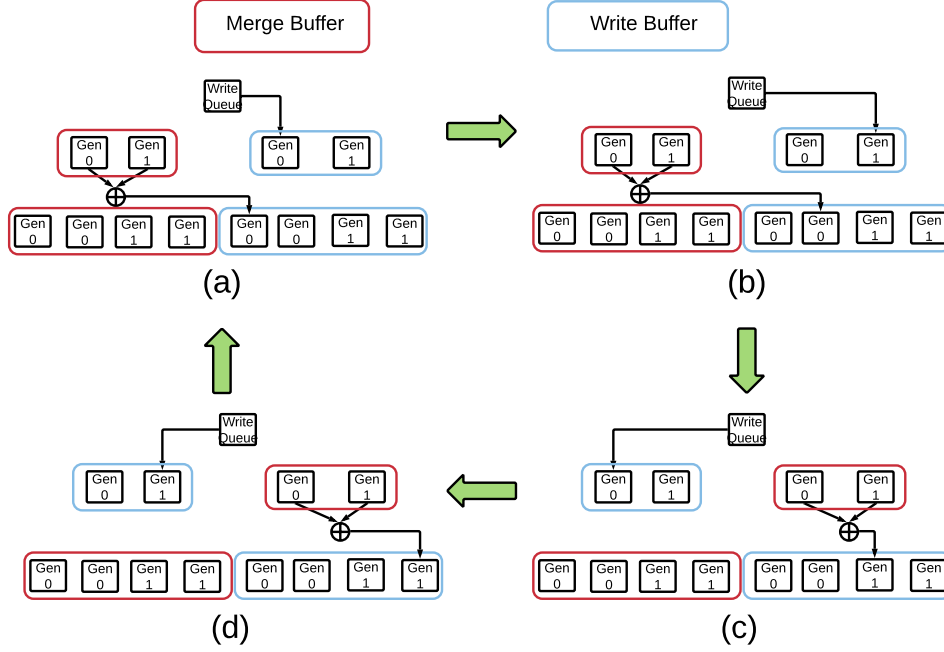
Merge Buffer

Write Buffer

Write Queue

Gen 0 Gen 1

Gen 0 Gen 1

$\oplus$

Gen 0 Gen 0 Gen 1 Gen 1

Gen 0 Gen 0 Gen 1 Gen 1

(a)

Write Queue

Gen 0 Gen 1

Gen 0 Gen 1

$\oplus$

Gen 0 Gen 0 Gen 1 Gen 1

Gen 0 Gen 0 Gen 1 Gen 1

(b)

Write Queue

Gen 0 Gen 1

Gen 0 Gen 1

$\oplus$

Gen 0 Gen 0 Gen 1 Gen 1

Gen 0 Gen 0 Gen 1 Gen 1

(d)

Write Queue

Gen 0 Gen 1

Gen 0 Gen 1

$\oplus$

Gen 0 Gen 0 Gen 1 Gen 1

Gen 0 Gen 0 Gen 1 Gen 1

(c)